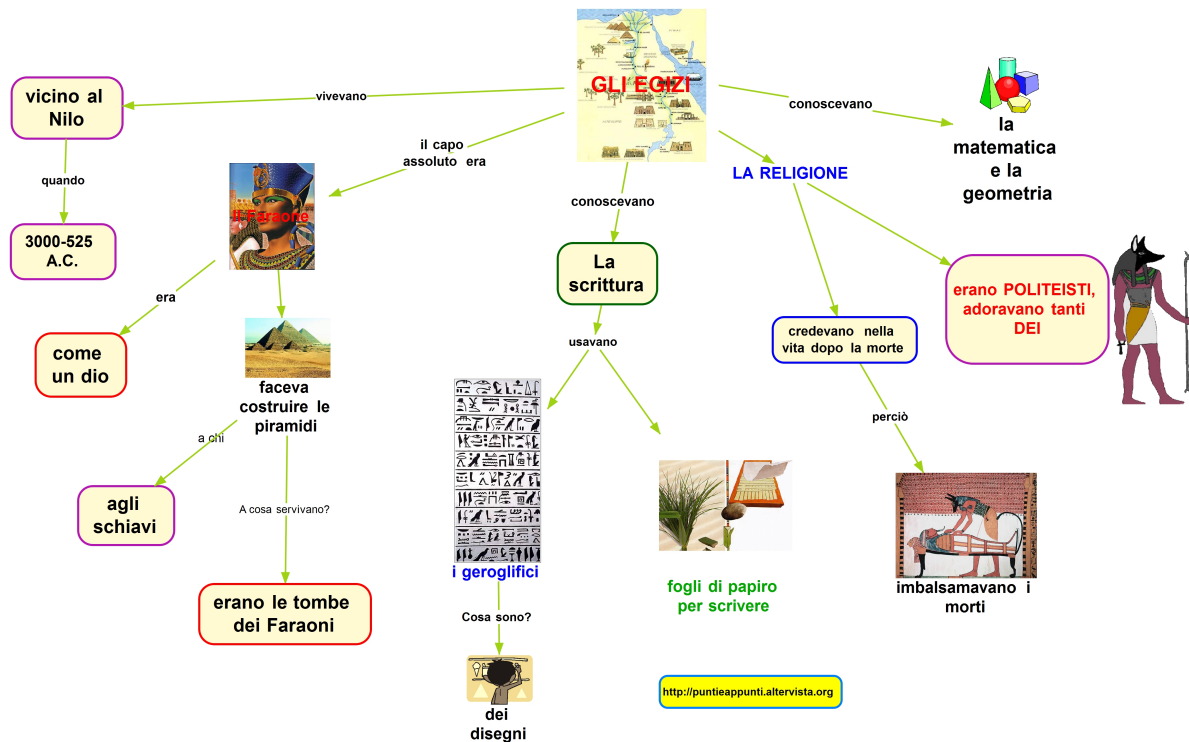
GLI EGIZI

vivevano

vicino al Nilo

quando

3000-525 A.C.

il capo assoluto era

Il Faraone

era

come un dio

faceva costruire le piramidi

a chi

agli schiavi

A cosa servivano?

erano le tombe dei Faraoni

conoscevano

La scrittura

usavano

i geroglifici

Cosa sono?

dei disegni

fogli di papiro per scrivere

http://puntieappunti.altervista.org

LA RELIGIONE

credevano nella vita dopo la morte

perciò

imbalsamavano i morti

erano POLITEISTI, adoravano tanti DEI

conoscevano

la matematica e la geometria